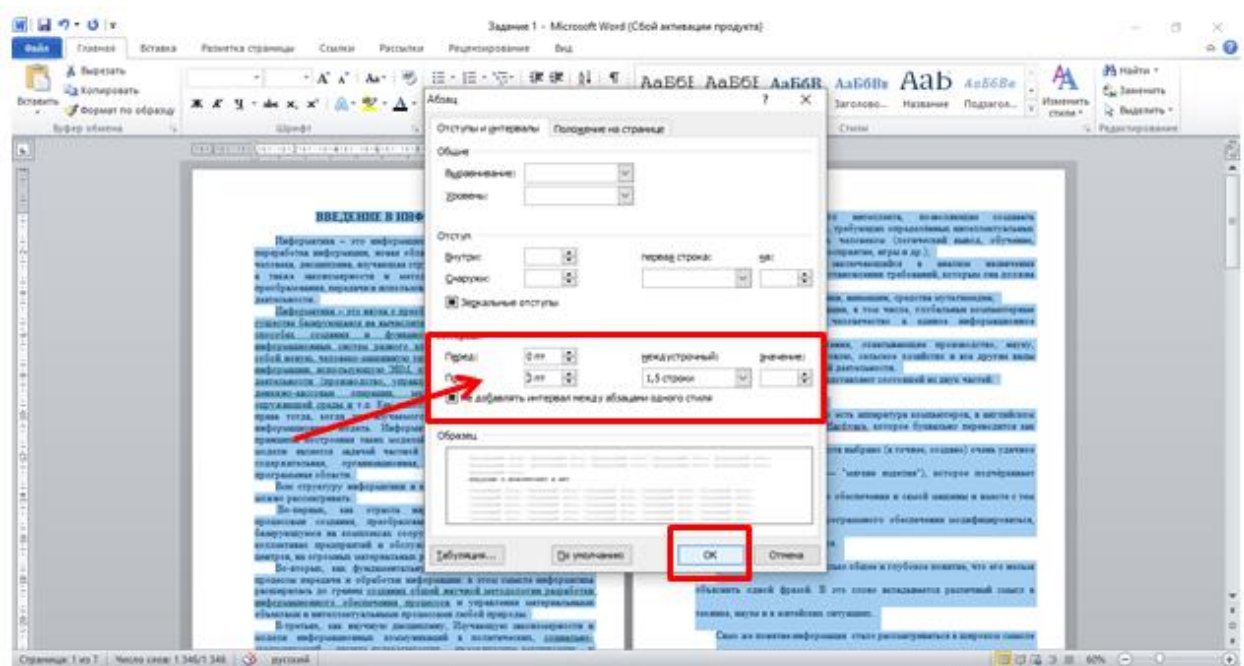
Задание 1 - Microsoft Word (Сбой активации продукта)

Файл Главная Вставка Разметка страницы Ссылки Рассылки Рецензирование Вид

Вырезать
Копировать
Вставить
Формат по образцу
Буфер обмена
Шрифт

АаБбВ АаБбВ АаБбВ АаБбВ Aab АаБбВе
Заголово... Название Подзагол...
Изменить стили
Стили
Найти
Заменить
Выделить
Редактирование

Абзац

Отступы и интервалы Положение на странице

Общие
Выравнивание:
Уровень:

Отступ
Внутри:
Снаружи:
первая строка:
на:
Зеркальные отступы

Интервал
Перед: 0 пт
После: 0 пт
междустрочный:
значение:
1,5 строки
Не добавлять интервал между абзацами одного стиля

Образец

Табуляция...
По умолчанию
ОК
Отмена

ВВЕДЕНИЕ В ИНФ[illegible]

Страница: 1 из 7 Число слов: 1 346/1 346 русский 60%